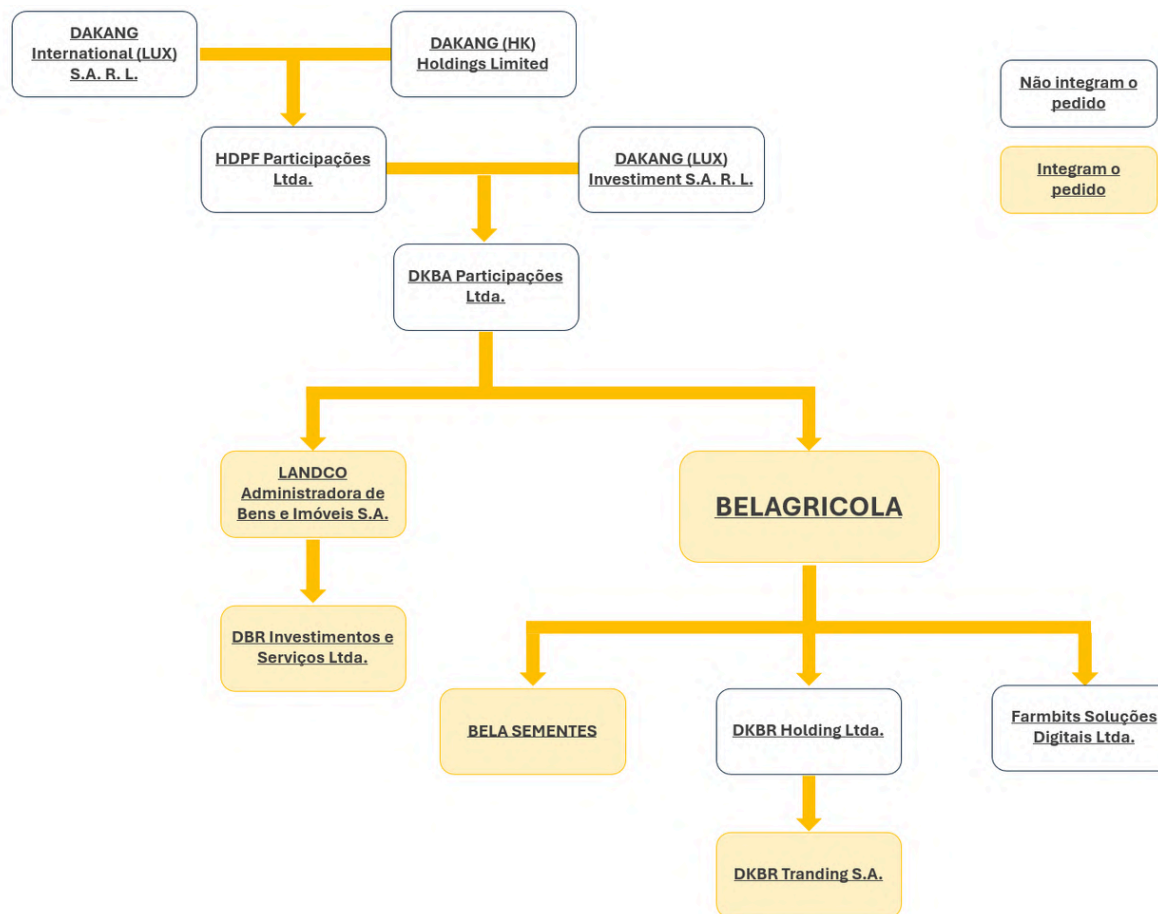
DAKANG International (LUX) S.A. R. L.

DAKANG (HK) Holdings Limited

Não integram o pedido

HDPF Participações Ltda.

DAKANG (LUX) Investiment S.A. R. L.

Integram o pedido

DKBA Participações Ltda.

LANDCO Administradora de Bens e Imóveis S.A.

BELAGRICOLA

DBR Investimentos e Serviços Ltda.

BELA SEMENTES

DKBR Holding Ltda.

Farmbits Soluções Digitais Ltda.

DKBR Tranding S.A.